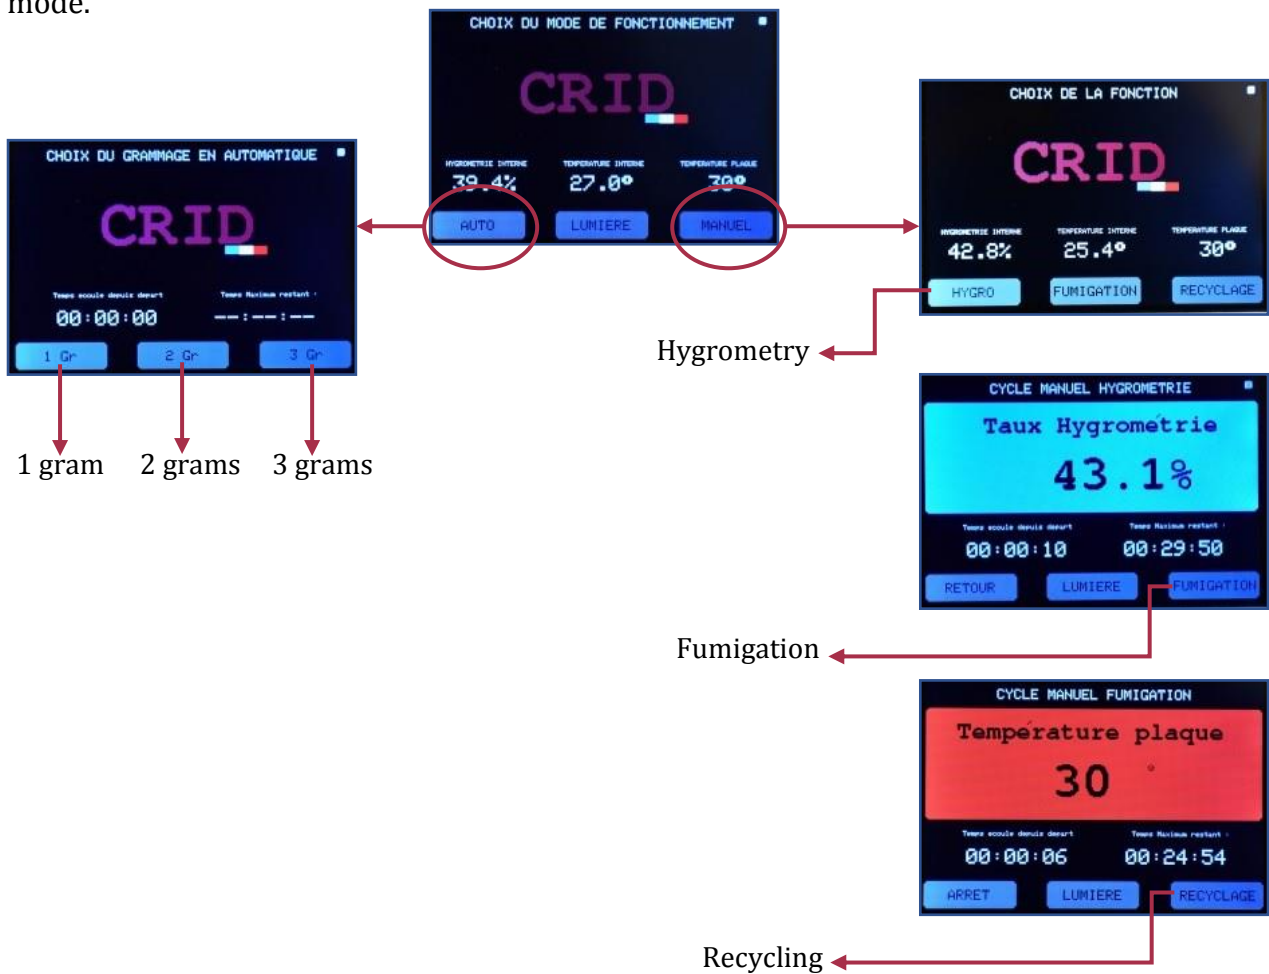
mode.

CHOIX DU MODE DE FONCTIONNEMENT

CRID

HYGROMETRIE INTERNE
39.4%
TEMPERATURE INTERNE
27.0°
TEMPERATURE PLAQUE
30°

AUTO
LUMIERE
MANUEL

CHOIX DU GRAMMAGE EN AUTOMATIQUE

CRID

Temps ecoule depuis depart
00:00:00
Temps Maximum restant :
--:--:--

1 Gr
2 Gr
3 Gr

1 gram
2 grams
3 grams

CHOIX DE LA FONCTION

CRID

HYGROMETRIE INTERNE
42.8%
TEMPERATURE INTERNE
25.4°
TEMPERATURE PLAQUE
30°

HYGRO
FUMIGATION
RECYCLAGE

Hygrometry

CYCLE MANUEL HYGROMETRIE

Taux Hygrométrie
43.1%

Temps ecoule depuis depart
00:00:10
Temps Maximum restant :
00:29:50

RETOUR
LUMIERE
FUMIGATION

Fumigation

CYCLE MANUEL FUMIGATION

Température plaque
30 °

Temps ecoule depuis depart
00:00:06
Temps Maximum restant :
00:24:54

ARRET
LUMIERE
RECYCLAGE

Recycling